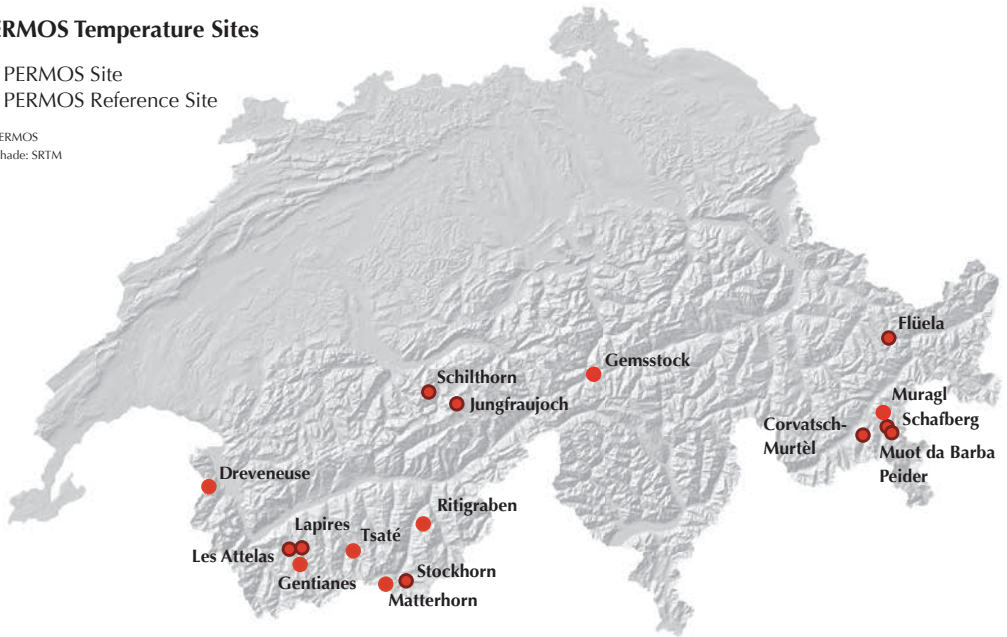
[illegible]RMOS Temperature Sites

PERMOS Site
PERMOS Reference Site

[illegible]ERMOS
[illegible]hade: SRTM

Flüela
Gemsstock
Schilthorn
Jungfraujoch
Muragl
Corvatsch-Murtèl
Schafberg
Muot da Barba Peider
Dreveneuse
Ritigraben
Lapires
Tsaté
Les Attelas
Gentianes
Stockhorn
Matterhorn